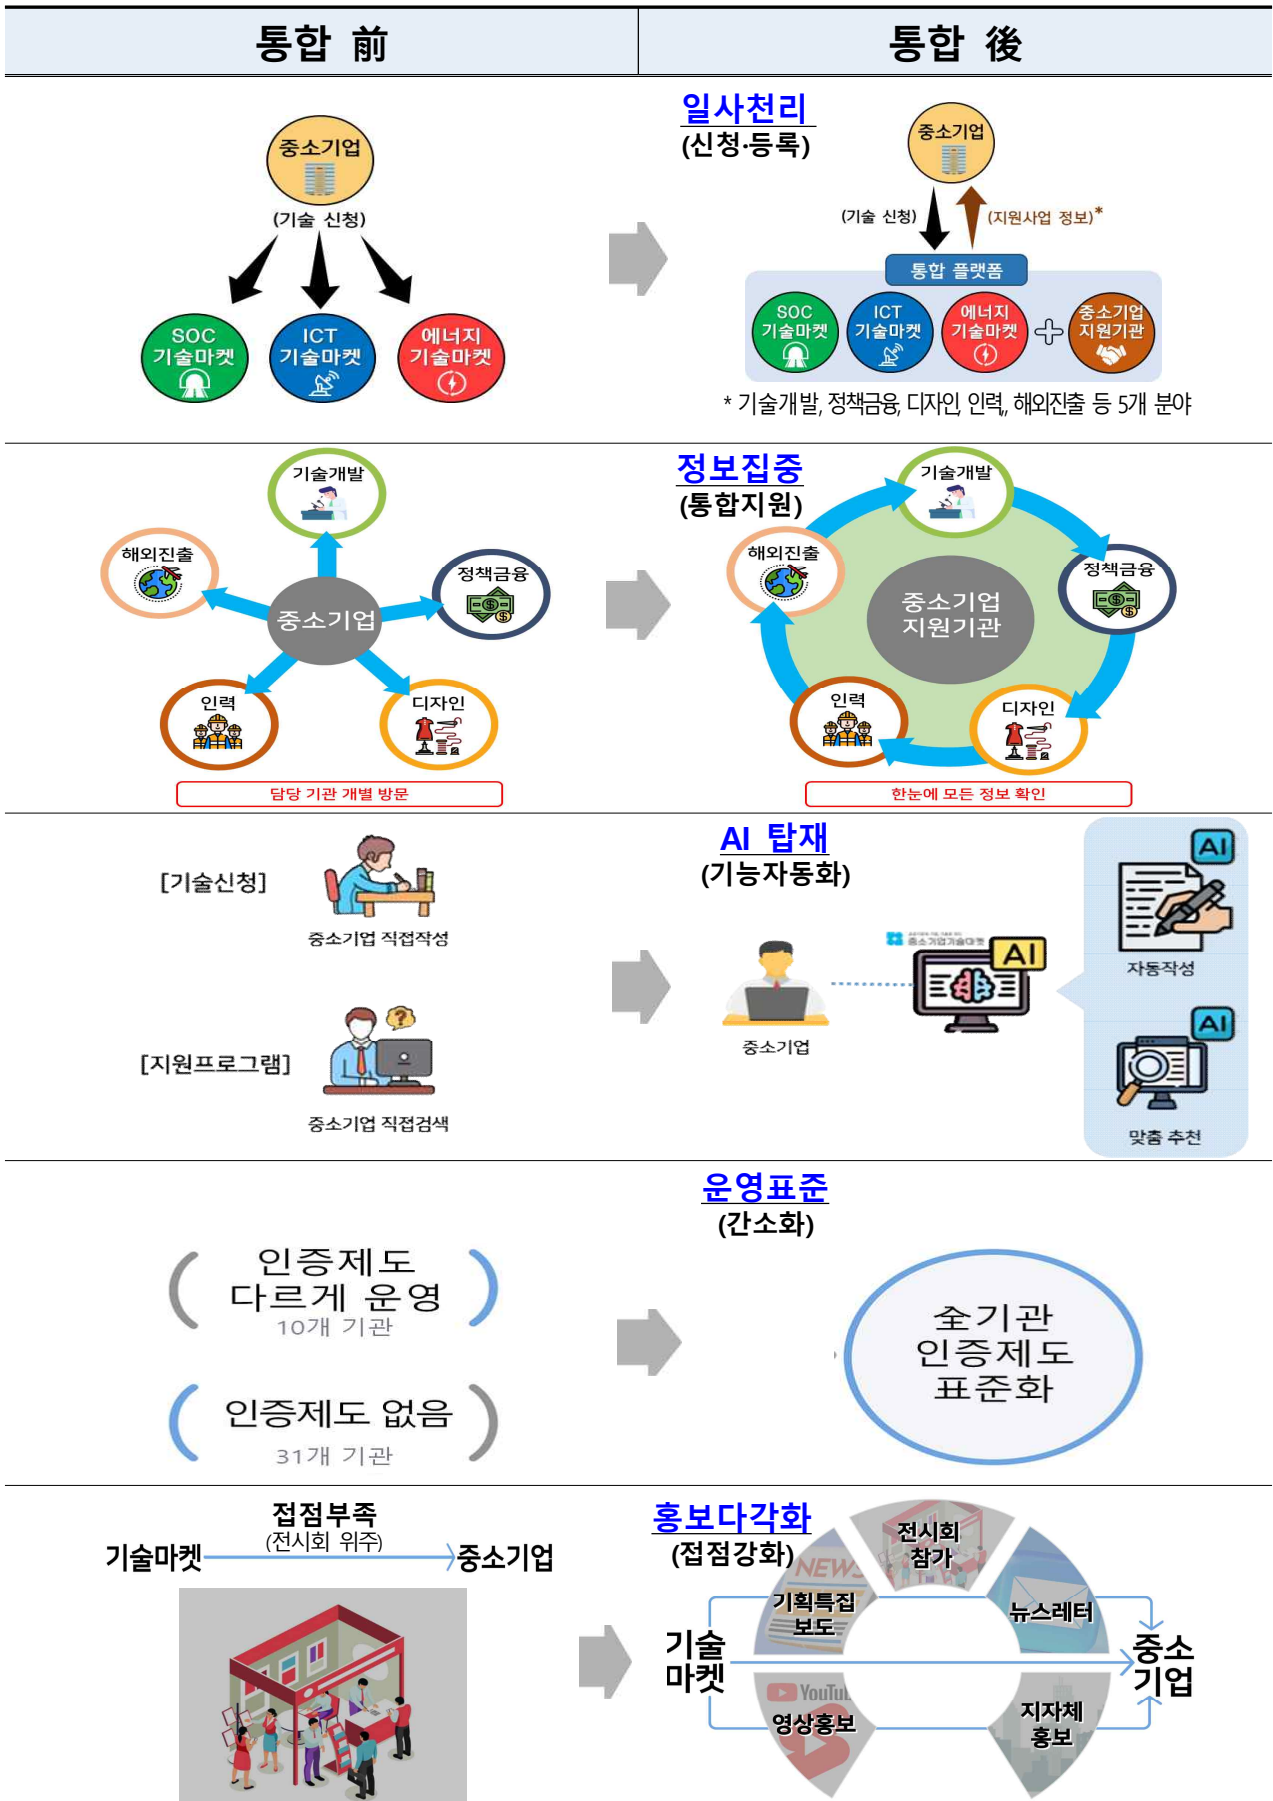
| 통합 前 | 통합 後 |
|---|---|

중소기업
(기술 신청)
SOC 기술마켓
ICT 기술마켓
에너지 기술마켓

일사천리
(신청·등록)
중소기업
(기술 신청)
(지원사업 정보)*
통합 플랫폼
SOC 기술마켓
ICT 기술마켓
에너지 기술마켓
중소기업 지원기관
* 기술개발, 정책금융, 디자인, 인력, 해외진출 등 5개 분야

기술개발
해외진출
정책금융
중소기업
인력
디자인
담당 기관 개별 방문

정보집중
(통합지원)
기술개발
해외진출
정책금융
중소기업 지원기관
인력
디자인
한눈에 모든 정보 확인

[기술신청]
중소기업 직접작성
[지원프로그램]
중소기업 직접검색

AI 탑재
(기능자동화)
AI
자동작성
중소기업
AI
AI
맞춤 추천

운영표준
(간소화)
인증제도 다르게 운영
10개 기관
인증제도 없음
31개 기관
全기관 인증제도 표준화

접점부족
(전시회 위주)
기술마켓
중소기업

홍보다각화
(접점강화)
전시회 참가
기획특집 보도
뉴스레터
기술마켓
중소기업
영상홍보
지자체 홍보